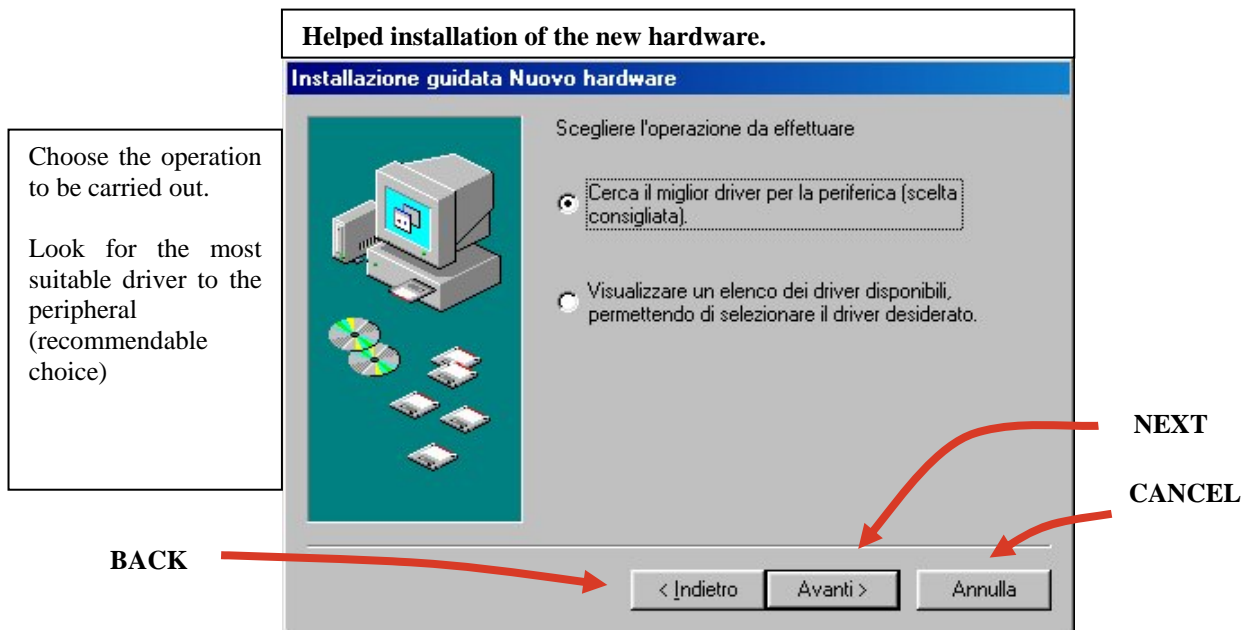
Helped installation of the new hardware.

Installazione guidata Nuovo hardware

Choose the operation to be carried out.

Look for the most suitable driver to the peripheral (recommendable choice)

Scegliere l'operazione da effettuare

Cerca il miglior driver per la periferica (scelta consigliata).

Visualizzare un elenco dei driver disponibili, permettendo di selezionare il driver desiderato.

NEXT

CANCEL

BACK

< Indietro

Avanti >

Annulla